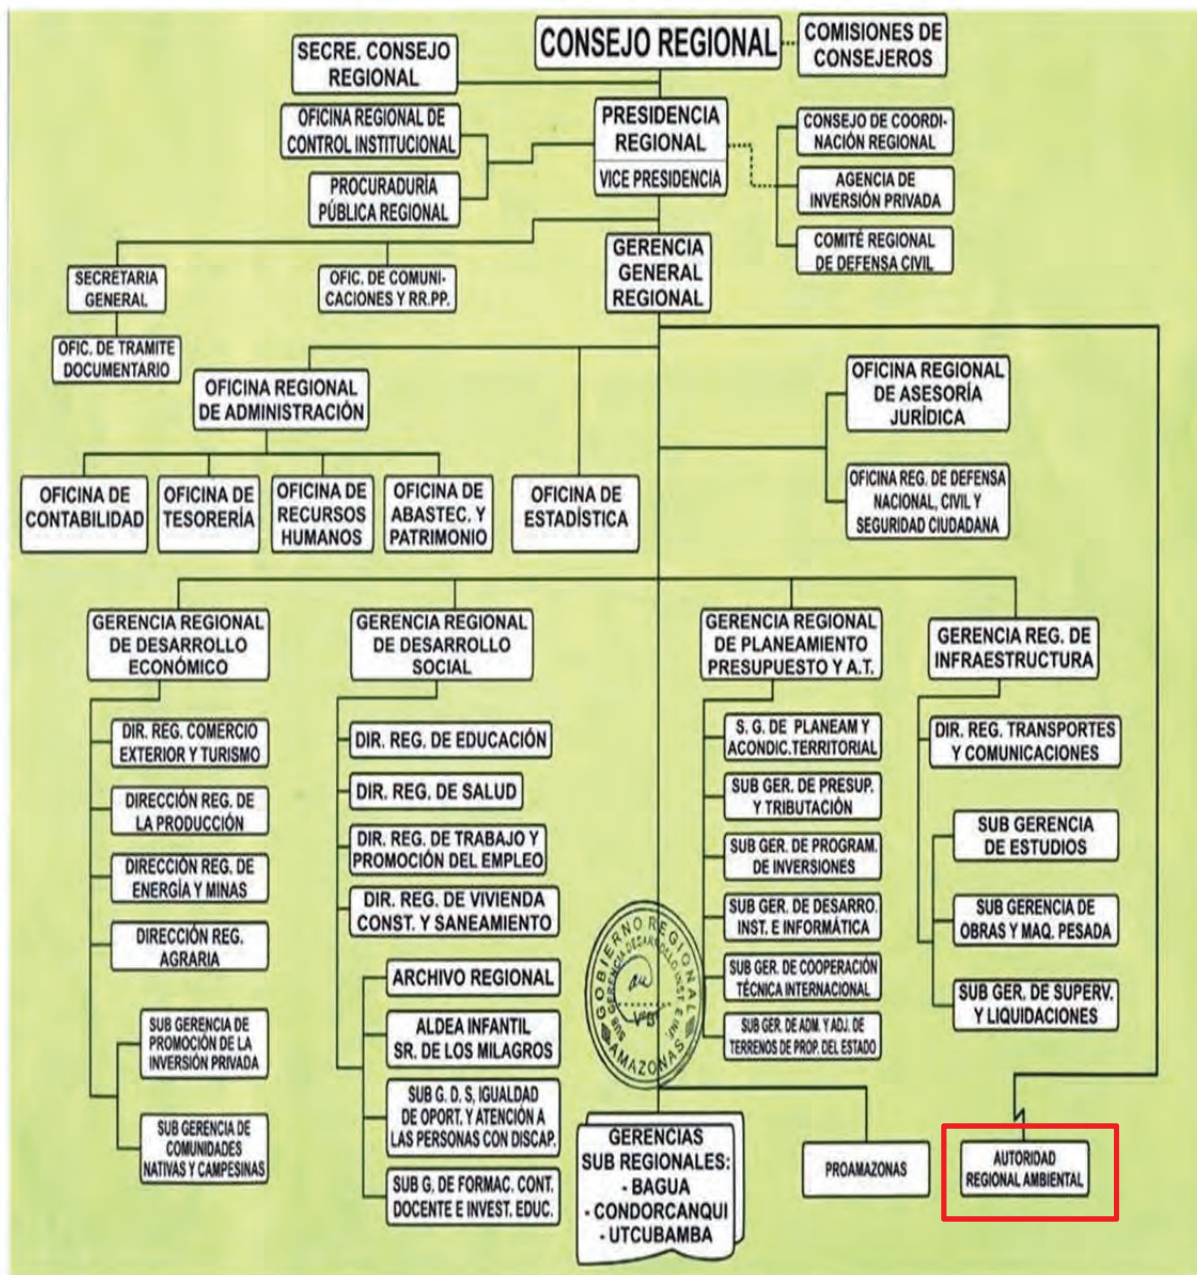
CONSEJO REGIONAL

COMISIONES DE CONSEJEROS

SECRE. CONSEJO REGIONAL

OFICINA REGIONAL DE CONTROL INSTITUCIONAL

PROCURADURÍA PÚBLICA REGIONAL

PRESIDENCIA REGIONAL

VICE PRESIDENCIA

CONSEJO DE COORDINACIÓN REGIONAL

AGENCIA DE INVERSIÓN PRIVADA

COMITÉ REGIONAL DE DEFENSA CIVIL

SECRETARIA GENERAL

OFIC. DE COMUNICACIONES Y RR.PP.

GERENCIA GENERAL REGIONAL

OFIC. DE TRAMITE DOCUMENTARIO

OFICINA REGIONAL DE ADMINISTRACIÓN

OFICINA REGIONAL DE ASESORÍA JURÍDICA

OFICINA REG. DE DEFENSA NACIONAL, CIVIL Y SEGURIDAD CIUDADANA

OFICINA DE CONTABILIDAD

OFICINA DE TESORERÍA

OFICINA DE RECURSOS HUMANOS

OFICINA DE ABASTEC. Y PATRIMONIO

OFICINA DE ESTADÍSTICA

GERENCIA REGIONAL DE DESARROLLO ECONÓMICO

DIR. REG. COMERCIO EXTERIOR Y TURISMO

DIRECCIÓN REG. DE LA PRODUCCIÓN

DIRECCIÓN REG. DE ENERGÍA Y MINAS

DIRECCIÓN REG. AGRARIA

SUB GERENCIA DE PROMOCIÓN DE LA INVERSIÓN PRIVADA

SUB GERENCIA DE COMUNIDADES NATIVAS Y CAMPESINAS

GERENCIA REGIONAL DE DESARROLLO SOCIAL

DIR. REG. DE EDUCACIÓN

DIR. REG. DE SALUD

DIR. REG. DE TRABAJO Y PROMOCIÓN DEL EMPLEO

DIR. REG. DE VIVIENDA CONST. Y SANEAMIENTO

ARCHIVO REGIONAL

ALDEA INFANTIL SR. DE LOS MILAGROS

SUB G. D. S. IGUALDAD DE OPORT. Y ATENCIÓN A LAS PERSONAS CON DISCAP.

SUB G. DE FORMAC. CONT. DOCENTE E INVEST. EDUC.

GERENCIA REGIONAL DE PLANEAMIENTO PRESUPUESTO Y A.T.

S. G. DE PLANEAM Y ACONDIC.TERRITORIAL

SUB GER. DE PRESUP. Y TRIBUTACIÓN

SUB GER. DE PROGRAM. DE INVERSIONES

SUB GER. DE DESARRO. INST. E INFORMÁTICA

SUB GER. DE COOPERACIÓN TÉCNICA INTERNACIONAL

SUB GER. DE ADM. Y ADJ. DE TERRENOS DE PROP. DEL ESTADO

GERENCIA REG. DE INFRAESTRUCTURA

DIR. REG. TRANSPORTES Y COMUNICACIONES

SUB GERENCIA DE ESTUDIOS

SUB GERENCIA DE OBRAS Y MAQ. PESADA

SUB GER. DE SUPERV. Y LIQUIDACIONES

GOBIERNO REGIONAL AMAZONAS SUB GERENCIA DESARROLLO INST. E INF. V°B°

GERENCIAS SUB REGIONALES: - BAGUA - CONDORCANQUI - UTCUBAMBA

PROAMAZONAS

AUTORIDAD REGIONAL AMBIENTAL